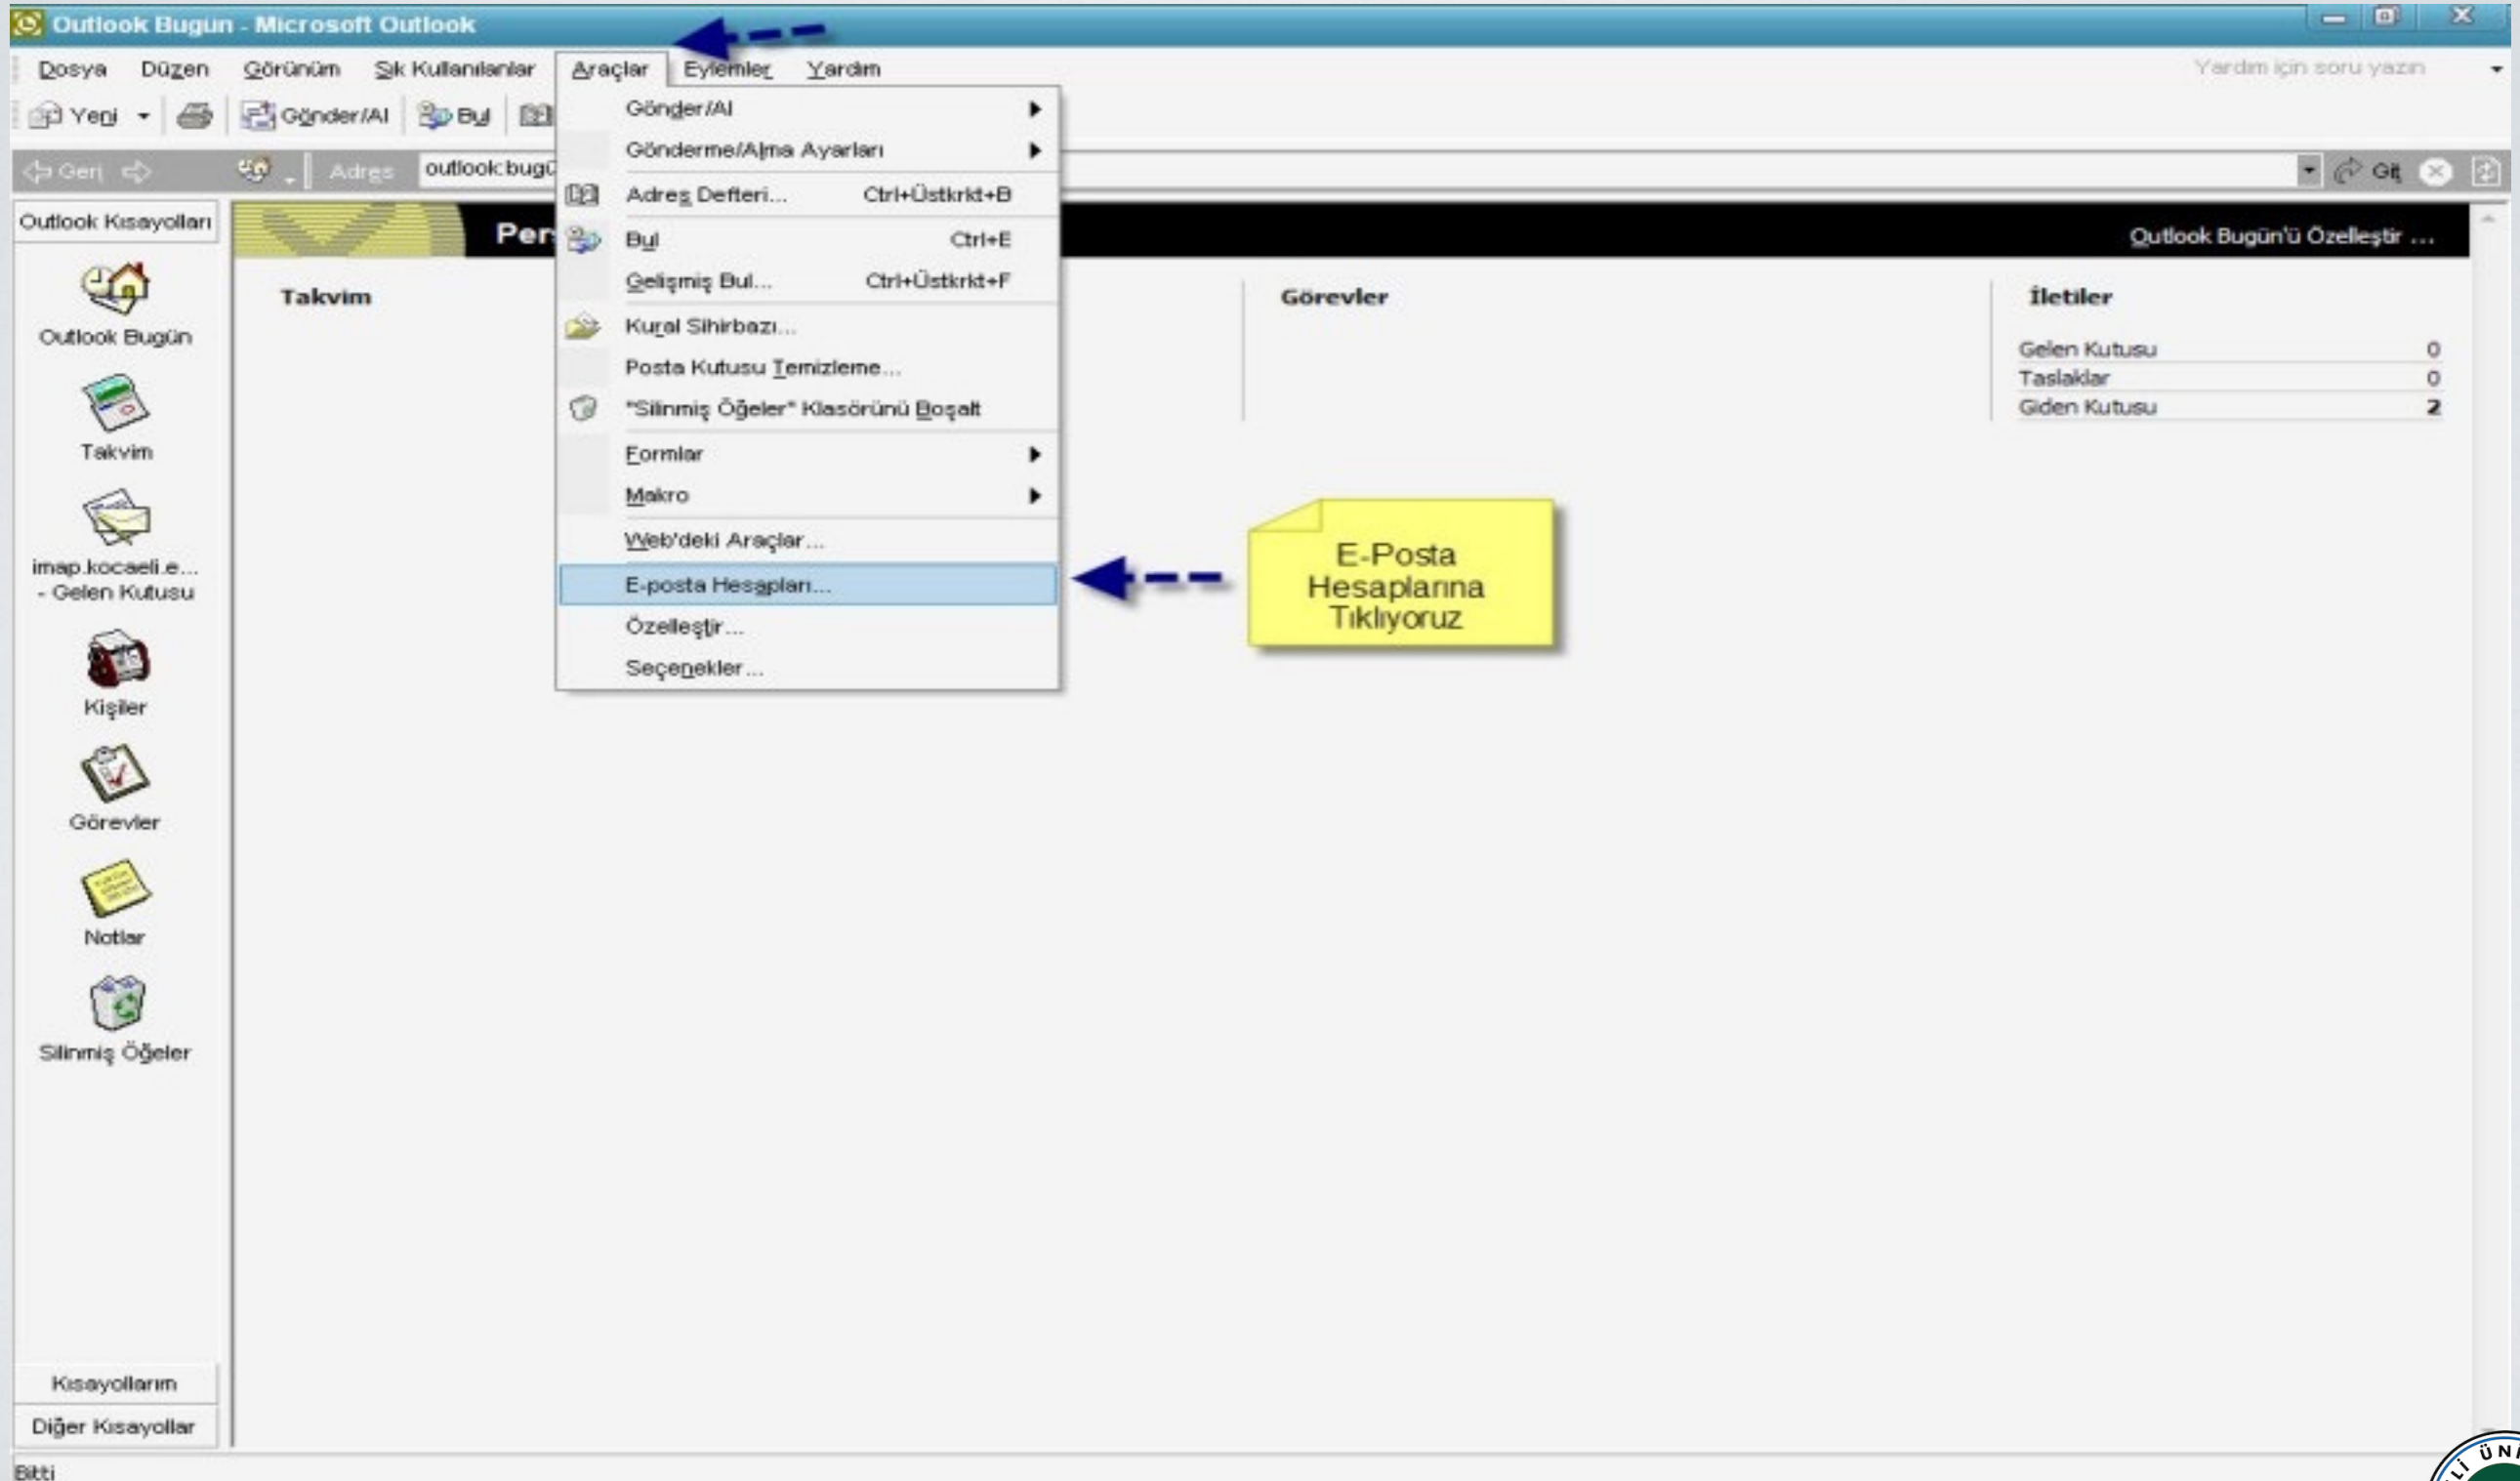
Outlook Bugün - Microsoft Outlook

Dosya Düzen Görünüm Sık Kullanılanlar Araçlar Eylemler Yardım

Yardım için soru yazın

Yeni Gönder/Al Bul

Geri Adres outlook:bugü

Git

Outlook Kısayolları

Outlook Bugün

Takvim

imap.kocaeli.e... - Gelen Kutusu

Kişiler

Görevler

Notlar

Silinmiş Öğeler

Kısayollarım

Diğer Kısayollar

Per

Outlook Bugün'ü Özelleştir ...

Takvim

Görevler

İletiler

| Gelen Kutusu | 0 |
|---|---|
| Taslaklar | 0 |
| Giden Kutusu | 2 |

Gönder/Al
Gönderme/Alma Ayarları
Adres Defteri... Ctrl+Üstkrkt+B
Bul Ctrl+E
Gelişmiş Bul... Ctrl+Üstkrkt+F
Kural Sihirbazı...
Posta Kutusu Temizleme...
"Silinmiş Öğeler" Klasörünü Boşalt
Formlar
Makro
Web'deki Araçlar...
E-posta Hesapları...
Özelleştir...
Seçenekler...

E-Posta Hesaplarına Tıklıyoruz

Bitti

ÜN